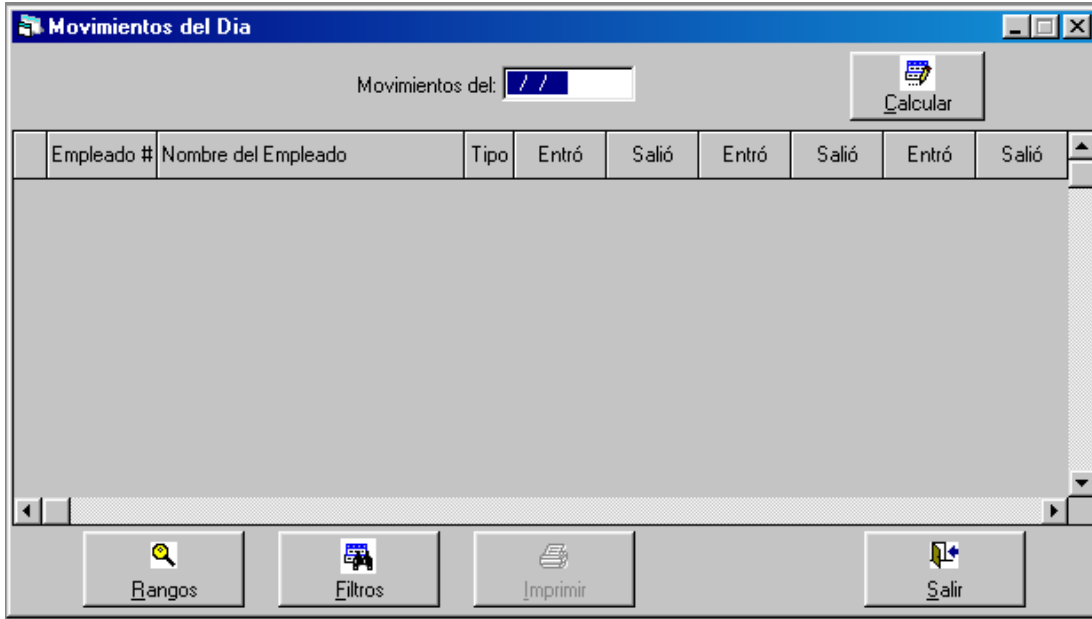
Movimientos del Dia

Movimientos del: / /

Calcular

| | Empleado # | Nombre del Empleado | Tipo | Entró | Salió | Entró | Salió | Entró | Salió |
|---|---|---|---|---|---|---|---|---|---|

Rangos

Filtros

Imprimir

Salir